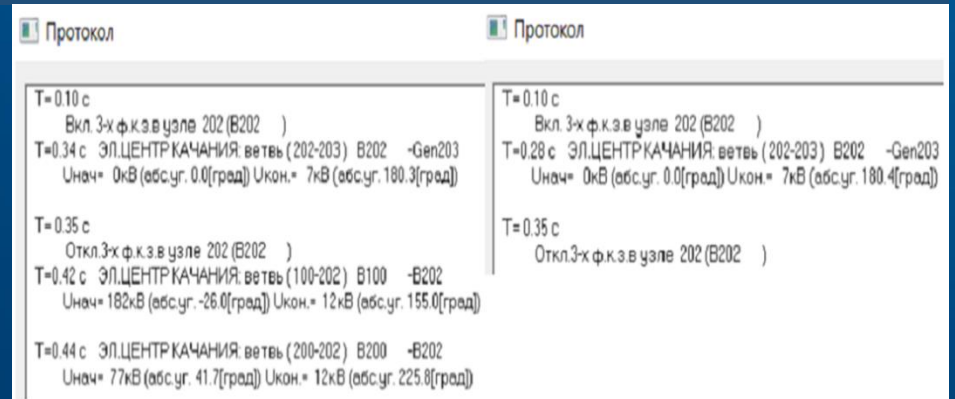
Протокол

T= 0.10 c
Вкл.3-х ф.к.з.в узле 202 (B202 )
T=0.34 c ЭЛ.ЦЕНТР КАЧАНИЯ: ветвь ( 202-203) B202 -Gen203
Uнач= 0кВ (абс.уг. 0.0[град]) Uкон.= 7кВ (абс.уг. 180.3[град])

T= 0.35 c
Откл.3-х ф.к.з.в узле 202 (B202 )
T=0.42 c ЭЛ.ЦЕНТР КАЧАНИЯ: ветвь ( 100-202) B100 -B202
Uнач= 182кВ (абс.уг. -26.0[град]) Uкон.= 12кВ (абс.уг. 155.0[град])

T=0.44 c ЭЛ.ЦЕНТР КАЧАНИЯ: ветвь ( 200-202) B200 -B202
Uнач= 77кВ (абс.уг. 41.7[град]) Uкон.= 12кВ (абс.уг. 225.8[град])

Протокол

T= 0.10 c
Вкл.3-х ф.к.з.в узле 202 (B202 )
T=0.28 c ЭЛ.ЦЕНТР КАЧАНИЯ: ветвь ( 202-203) B202 -Gen203
Uнач= 0кВ (абс.уг. 0.0[град]) Uкон.= 7кВ (абс.уг. 180.4[град])

T= 0.35 c
Откл.3-х ф.к.з.в узле 202 (B202 )